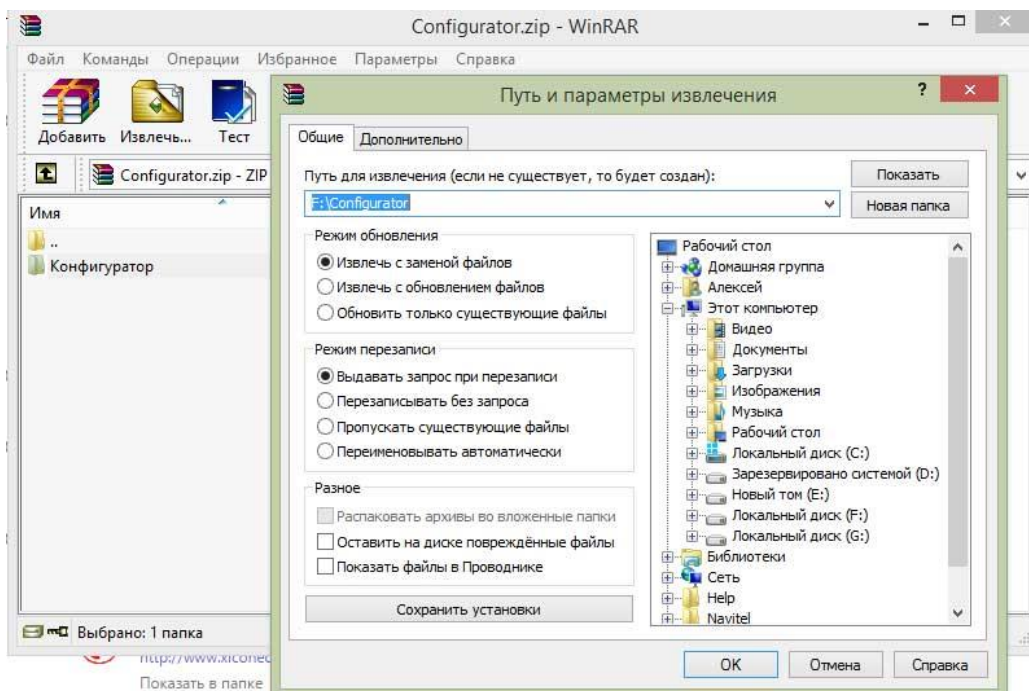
Configurator.zip - WinRAR

Файл Команды Операции Избранное Параметры Справка

Добавить Извлечь... Тест

Configurator.zip - ZIP

Имя

..

Конфигуратор

Выбрано: 1 папка

http://www.xiconed

Показать в папке

Путь и параметры извлечения

?

Общие Дополнительно

Путь для извлечения (если не существует, то будет создан):

Показать

F:\Configurator

Новая папка

Режим обновления

Извлечь с заменой файлов

Извлечь с обновлением файлов

Обновить только существующие файлы

Режим перезаписи

Выдавать запрос при перезаписи

Перезаписывать без запроса

Пропускать существующие файлы

Переименовывать автоматически

Разное

Распаковать архивы во вложенные папки

Оставить на диске повреждённые файлы

Показать файлы в Проводнике

Сохранить установки

Рабочий стол
Домашняя группа
Алексей
Этот компьютер
Видео
Документы
Загрузки
Изображения
Музыка
Рабочий стол
Локальный диск (C:)
Зарезервировано системой (D:)
Новый том (E:)
Локальный диск (F:)
Локальный диск (G:)
Библиотеки
Сеть
Help
Navitel

OK Отмена Справка